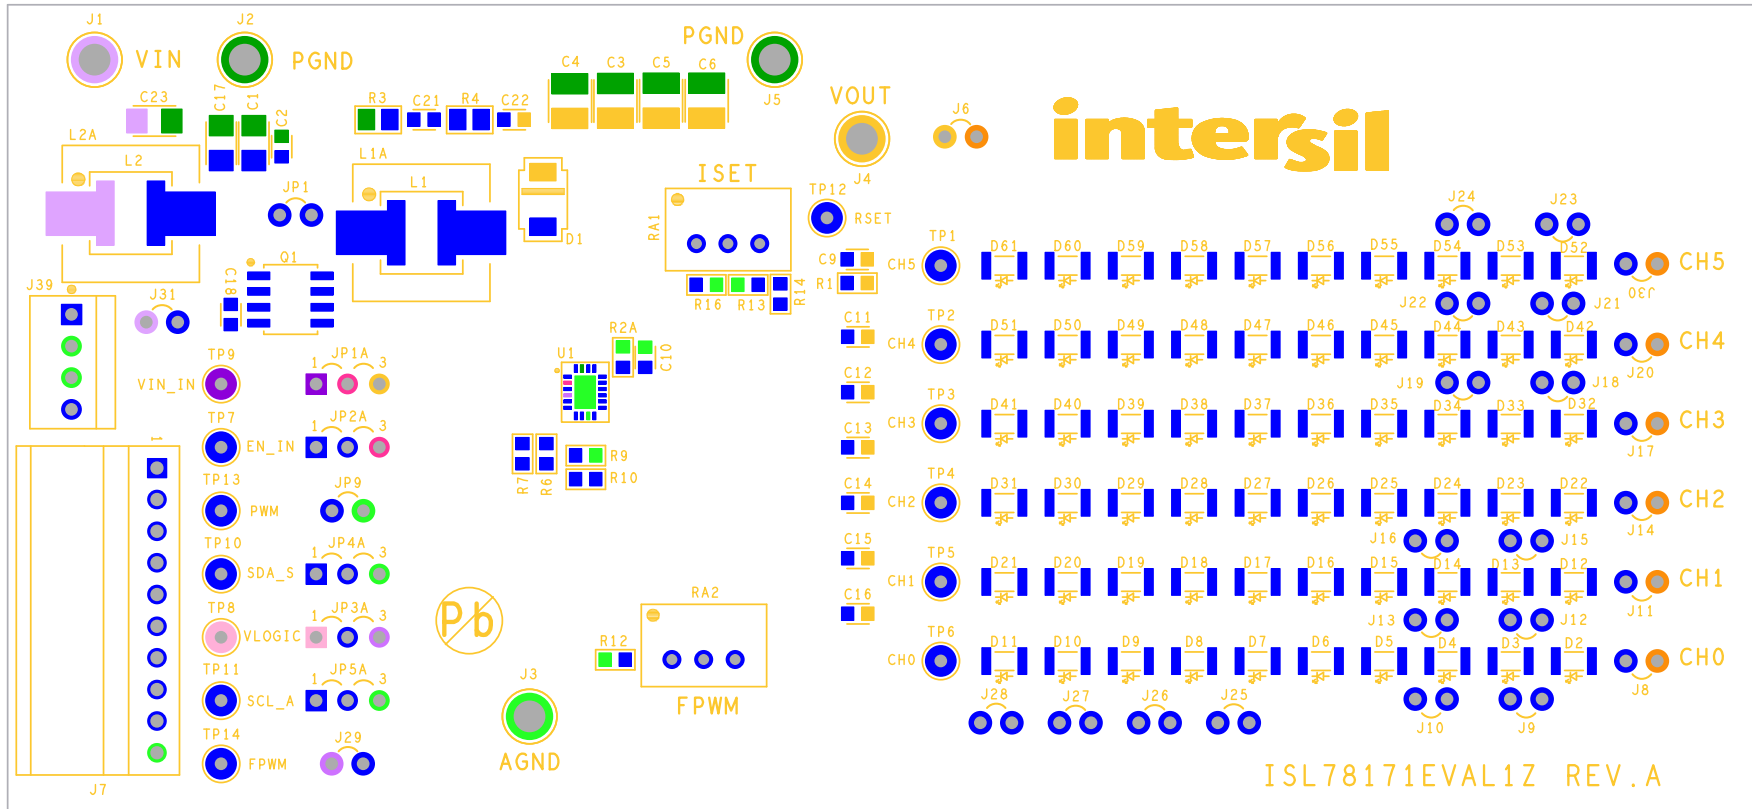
J1 VIN J2 PGND PGND C4 C3 C5 C6 J5 VOUT J6 intersil

C23 C17 C1 C2 R3 C21 R4 C22

L2A L2 L1A L1 D1 ISET J4 TP12 RSET RA1

JP1 Q1 C18 R16 R13 R14 C9 R1 CH5 TP1

J39 J31 R2A C10 U1

TP9 VIN_IN 1 JP1A 3

TP7 EN_IN 1 JP2A 3

R7 R6 R9 R10

TP13 PWM JP9

TP10 SDA_S 1 JP4A 3

TP8 VLOGIC 1 JP3A 3

TP11 SCL_A 1 JP5A 3

TP14 FPWM J29

J7 1

J3 AGND RA2 R12 FPWM

J24 J23
D61 D60 D59 D58 D57 D56 D55 D54 D53 D52 CH5
J22 J21 J30
C11 CH4 TP2 D51 D50 D49 D48 D47 D46 D45 D44 D43 D42 CH4
J19 J18 J20
C12 CH3 TP3 D41 D40 D39 D38 D37 D36 D35 D34 D33 D32 CH3
C13 J17
C14 CH2 TP4 D31 D30 D29 D28 D27 D26 D25 D24 D23 D22 CH2
J16 J15 J14
C15 CH1 TP5 D21 D20 D19 D18 D17 D16 D15 D14 D13 D12 CH1
J13 J12 J11
C16 CH0 TP6 D11 D10 D9 D8 D7 D6 D5 D4 D3 D2 CH0
J28 J27 J26 J25 J10 J9 J8

ISL78171EVAL1Z REV.A